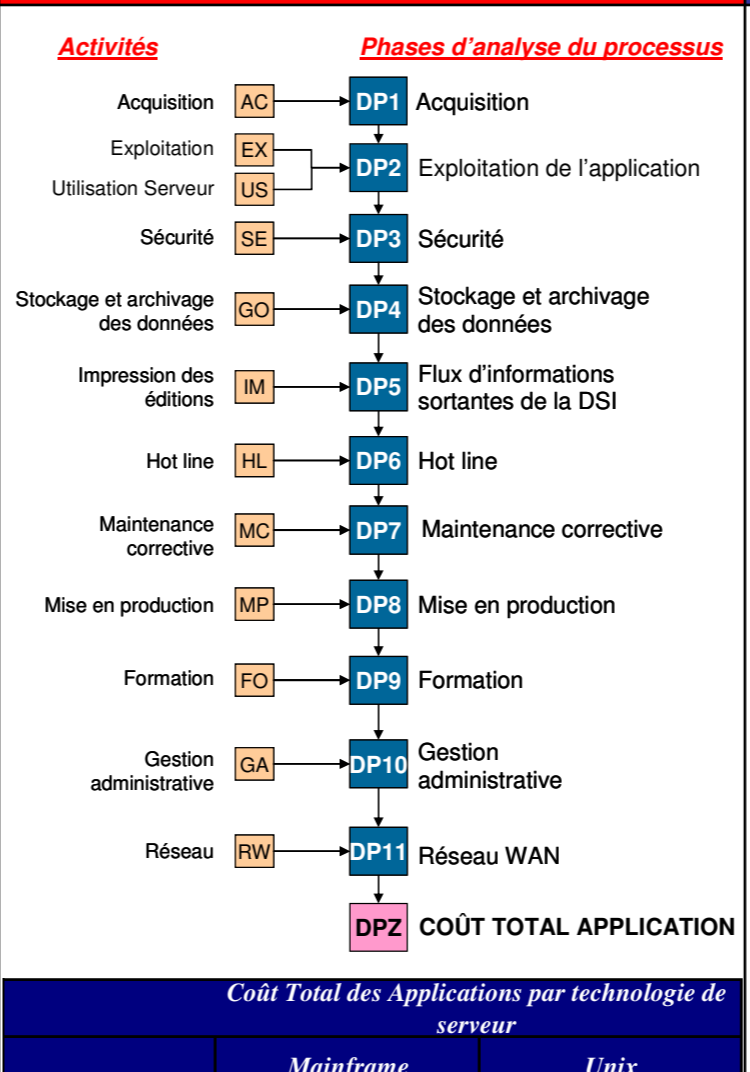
Activités

Phases d'analyse du processus

Acquisition AC DP1 Acquisition

Exploitation EX
Utilisation Serveur US DP2 Exploitation de l'application

Sécurité SE DP3 Sécurité

Stockage et archivage des données GO DP4 Stockage et archivage des données

Impression des éditions IM DP5 Flux d'informations sortantes de la DSI

Hot line HL DP6 Hot line

Maintenance corrective MC DP7 Maintenance corrective

Mise en production MP DP8 Mise en production

Formation FO DP9 Formation

Gestion administrative GA DP10 Gestion administrative

Réseau RW DP11 Réseau WAN

DPZ COÛT TOTAL APPLICATION

Coût Total des Applications par technologie de serveur

| | Mainframe | Unix |